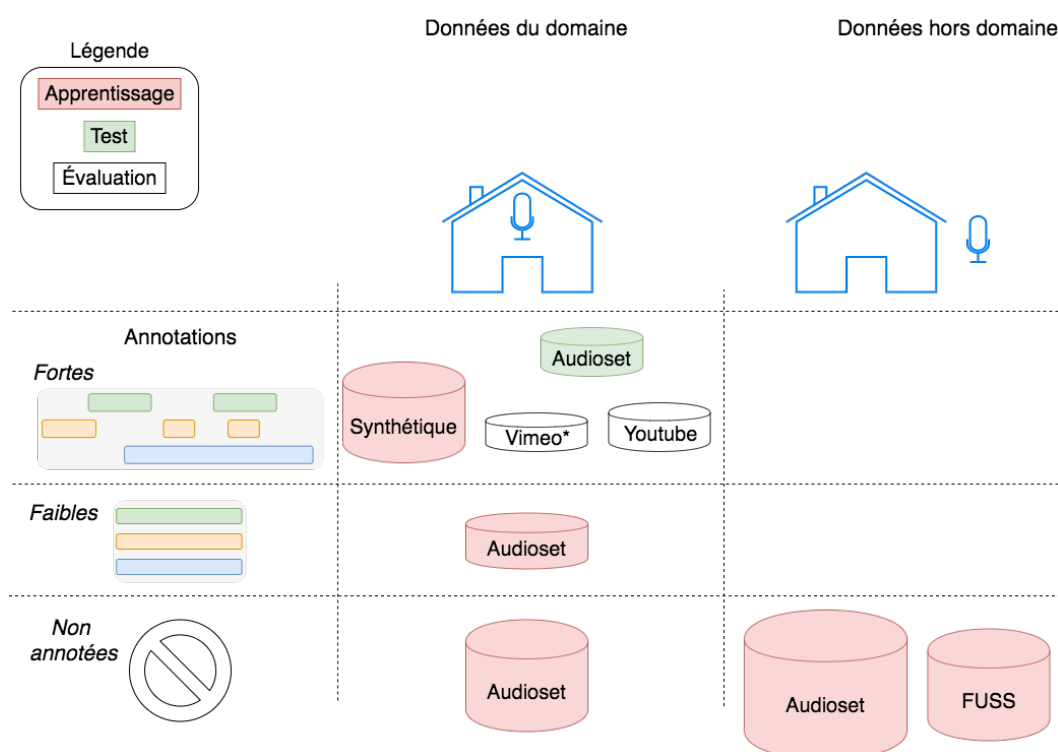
Légende

Apprentissage

Test

Évaluation

Données du domaine

Données hors domaine

Annotations

Fortes

Audioset

Synthétique

Vimeo*

Youtube

Faibles

Audioset

Non annotées

Audioset

Audioset

FUSS